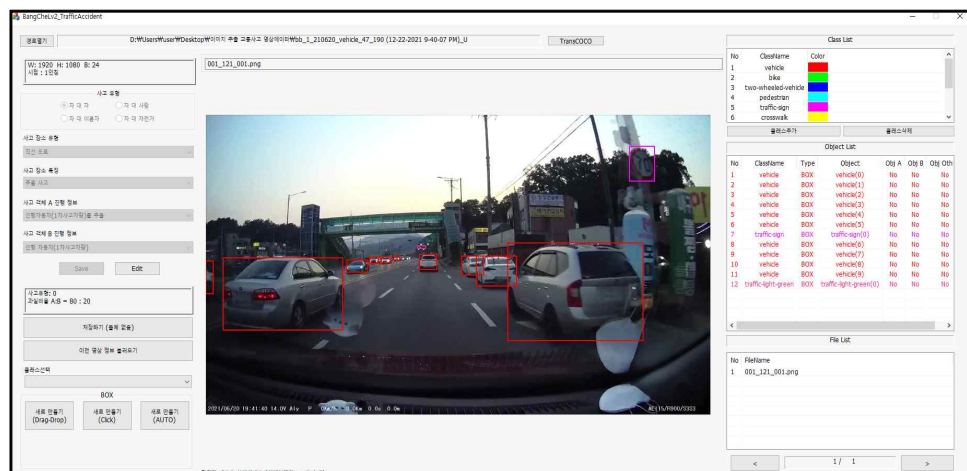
BangCheLv2_TrafficAccident

경로열기

D:₩Users₩user₩Desktop₩이미지 추출 교통사고 영상데이터₩bb_1_210620_vehicle_47_190 (12-22-2021 9-40-07 PM)_U

TransCOCO

W: 1920 H: 1080 B: 24
시점 : 1인칭

001_121_001.png

사고 유형

차 대 차
차 대 사람
차 대 이륜차
차 대 자전거

사고 장소 유형

직선 도로

사고 장소 특징

주행 사고

사고 객체 A 진행 정보

진행차로(1차사고차량) 추출

사고 객체 B 진행 정보

진행 차로(1차사고차량)

Save

Edit

사고유형: 0
과실비율 A:B = 80 : 20

저장하기 (올제 없음)

이전 영상 정보 불러오기

클래스선택

BOX

새로 만들기 (Drag-Drop)

새로 만들기 (Click)

새로 만들기 (AUTO)

2021/06/20 19:41:40 14.0V Aly P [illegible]

Class List

| No | ClassName | Color |
|---|---|---|
| 1 | vehicle | |
| 2 | bike | |
| 3 | two-wheeled-vehicle | |
| 4 | pedestrian | |
| 5 | traffic-sign | |
| 6 | crosswalk | |

클래스추가

클래스삭제

Object List

| No | ClassName | Type | Object | Obj A | Obj B | Obj Oth |
|---|---|---|---|---|---|---|
| 1 | vehicle | BOX | vehicle(0) | No | No | No |
| 2 | vehicle | BOX | vehicle(1) | No | No | No |
| 3 | vehicle | BOX | vehicle(2) | No | No | No |
| 4 | vehicle | BOX | vehicle(3) | No | No | No |
| 5 | vehicle | BOX | vehicle(4) | No | No | No |
| 6 | vehicle | BOX | vehicle(5) | No | No | No |
| 7 | traffic-sign | BOX | traffic-sign(0) | No | No | No |
| 8 | vehicle | BOX | vehicle(6) | No | No | No |
| 9 | vehicle | BOX | vehicle(7) | No | No | No |
| 10 | vehicle | BOX | vehicle(8) | No | No | No |
| 11 | vehicle | BOX | vehicle(9) | No | No | No |
| 12 | traffic-light-green | BOX | traffic-light-green(0) | No | No | No |

File List

| No | FileName |
|---|---|
| 1 | 001_121_001.png |

<

1/ 1

>